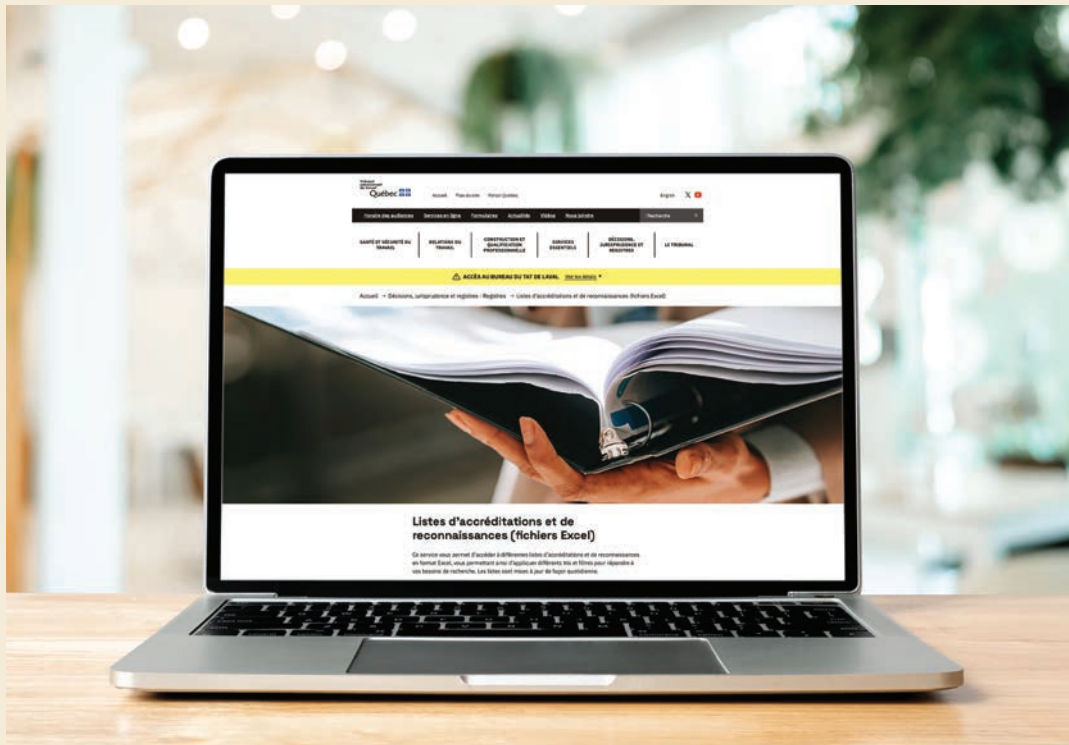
Tribunal administratif du travail Québec

Accueil Plan du site Portail Québec

English

Horaire des audiences Services en ligne Formulaires Actualités Vidéos Nous joindre

Recherche

SANTÉ ET SÉCURITÉ DU TRAVAIL

RELATIONS DU TRAVAIL

CONSTRUCTION ET QUALIFICATION PROFESSIONNELLE

SERVICES ESSENTIELS

DÉCISIONS, JURISPRUDENCE ET REGISTRES

LE TRIBUNAL

ACCÈS AU BUREAU DU TAT DE LAVAL Voir les détails

Accueil → Décisions, jurisprudence et registres · Registres → Listes d'accréditations et de reconnaissances (fichiers Excel)

Listes d'accréditations et de reconnaissances (fichiers Excel)

Ce service vous permet d'accéder à différentes listes d'accréditations et de reconnaissances en format Excel, vous permettant ainsi d'appliquer différents tris et filtres pour répondre à vos besoins de recherche. Les listes sont mises à jour de façon quotidienne.